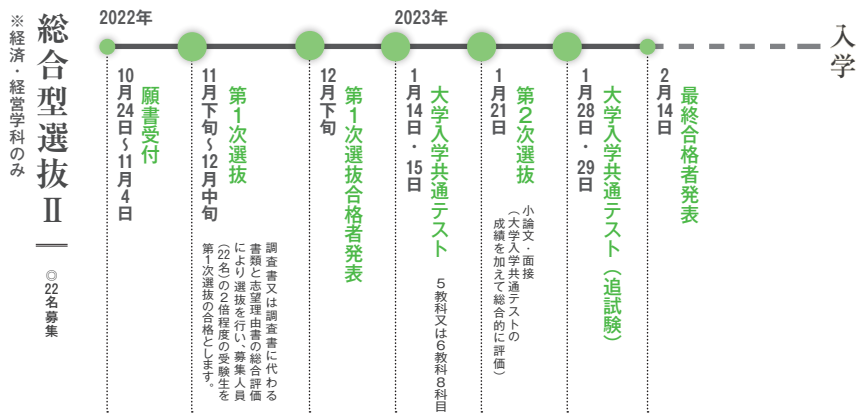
総合型選抜Ⅱ

※経済・経営学科のみ

◎22名募集

2022年

2023年

入学

10月24日～11月4日
願書受付

11月下旬～12月中旬
第1次選抜
調査書又は調査書に代わる書類と志望理由書の総合評価により選抜を行い、募集人員（22名）の2倍程度の受験生を第1次選抜の合格とします。

12月下旬
第1次選抜合格者発表

1月14日・15日
大学入学共通テスト
5教科又は6教科8科目

1月21日
第2次選抜
小論文・面接（大学入学共通テストの成績を加えて総合的に評価）

1月28日・29日
大学入学共通テスト（追試験）

2月14日
最終合格者発表